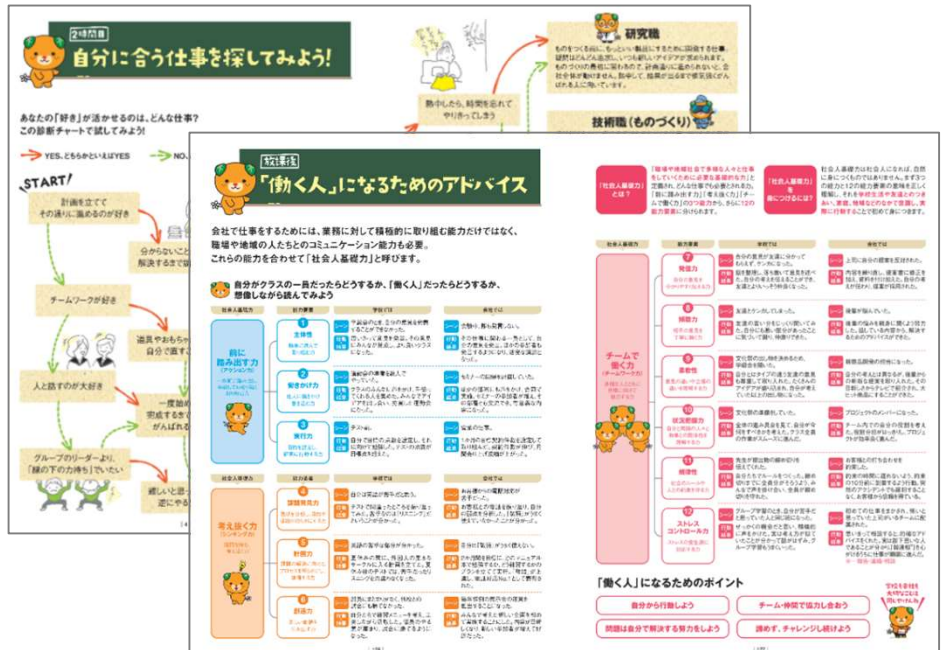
2時間目
自分に合う仕事を探してみよう!

あなたの「好き」が活かせるのは、どんな仕事?
この診断チャートで試してみよう!

YES、どちらかといえばYES
NO

START!

計画を立ててその通りに進めるのが好き

分からないことを解決するまで

チームワークが好き

道具やおもちゃ

人と話すのが大好き

グループのリーダーより、「縁の下の力持ち」でいたい

熱中したら、時間を忘れてやりきってしまう

研究職

技術職(ものづくり)

放課後
「働く人」になるためのアドバイス

会社で仕事をするためには、業務に対して積極的に取り組む能力だけではなく、職場や地域の人たちとのコミュニケーション能力も必要。
これらの能力を合わせて「社会人基礎力」と呼びます。

自分がクラスの一員だったらどうするか、「働く人」だったらどうするか、想像しながら読んでみよう

社会人基礎力
前に踏み出す力(アクション)

1 主体性
2 働きかけ力
3 実行力

社会人基礎力
考え抜く力(シンキング)

4 課題発見力
5 計画力
6 創造力

「社会人基礎力」とは?

「社会人基礎力」を身につけるには?

社会人基礎力

チームで働く力(チームワーク)

7 発信力
8 傾聴力
9 柔軟性
10 状況把握力
11 規律性
12 ストレスコントロール力

「働く人」になるためのポイント

自分から行動しよう
チーム・仲間で協力し合おう
問題は自分で解決する努力をしよう
諦めず、チャレンジし続けよう